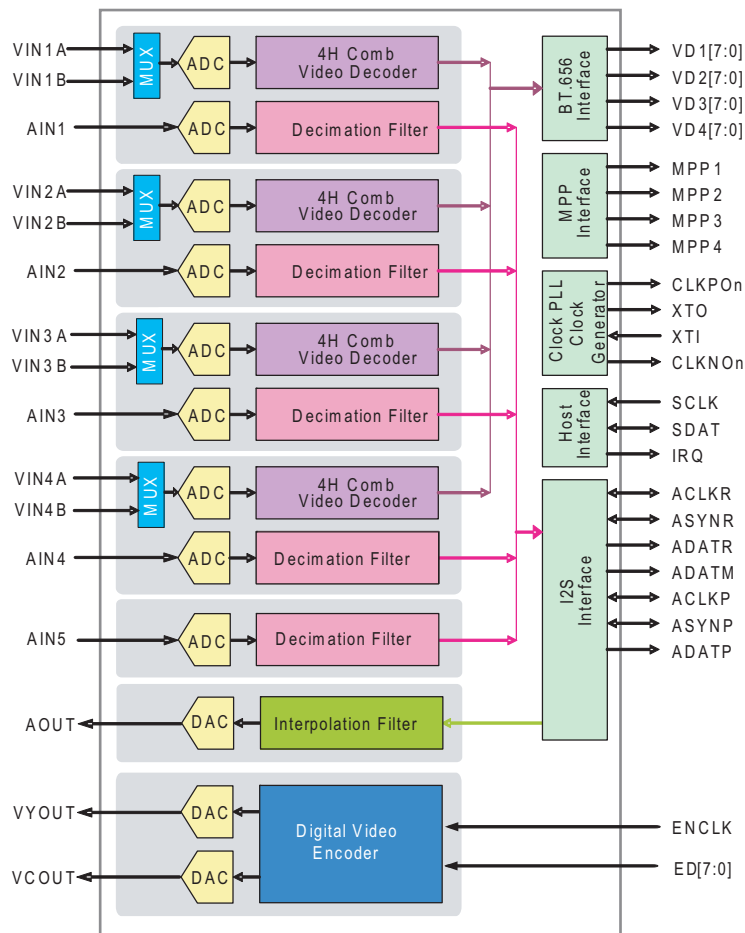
VIN1A
VIN1B
MUX
ADC
4H Comb Video Decoder
AIN1
ADC
Decimation Filter
VIN2A
VIN2B
MUX
ADC
4H Comb Video Decoder
AIN2
ADC
Decimation Filter
VIN3A
VIN3B
MUX
ADC
4H Comb Video Decoder
AIN3
ADC
Decimation Filter
VIN4A
VIN4B
MUX
ADC
4H Comb Video Decoder
AIN4
ADC
Decimation Filter
AIN5
ADC
Decimation Filter
AOUT
DAC
Interpolation Filter
VYOUT
DAC
VCOUT
DAC
Digital Video Encoder
BT.656 Interface
VD1[7:0]
VD2[7:0]
VD3[7:0]
VD4[7:0]
MPP Interface
MPP1
MPP2
MPP3
MPP4
Clock PLL Clock Generator
CLKPOn
XTO
XTI
CLKNOn
Host Interface
SCLK
SDAT
IRQ
I2S Interface
ACLKR
ASYNR
ADATR
ADATM
ACLKP
ASYNP
ADATP
ENCLK
ED[7:0]